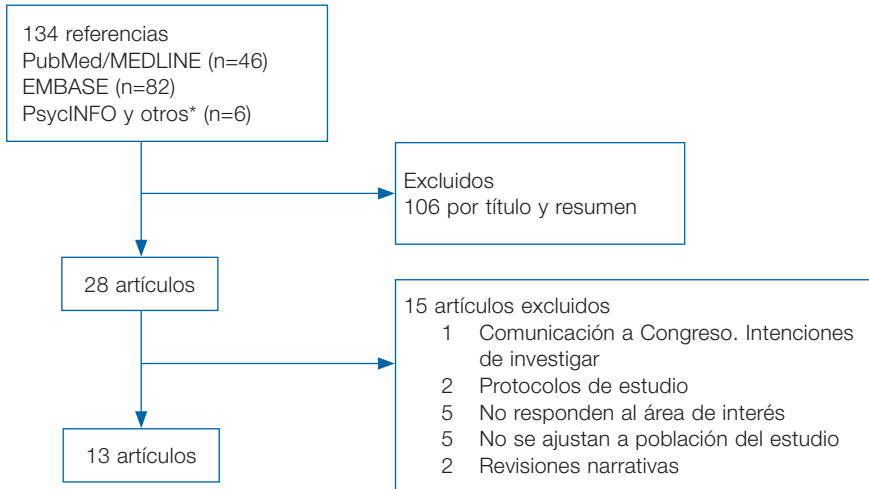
134 referencias
PubMed/MEDLINE (n=46)
EMBASE (n=82)
PsycINFO y otros* (n=6)

Excluidos
106 por título y resumen

28 artículos

15 artículos excluidos
1 Comunicación a Congreso. Intenciones de investigar
2 Protocolos de estudio
5 No responden al área de interés
5 No se ajustan a población del estudio
2 Revisiones narrativas

13 artículos